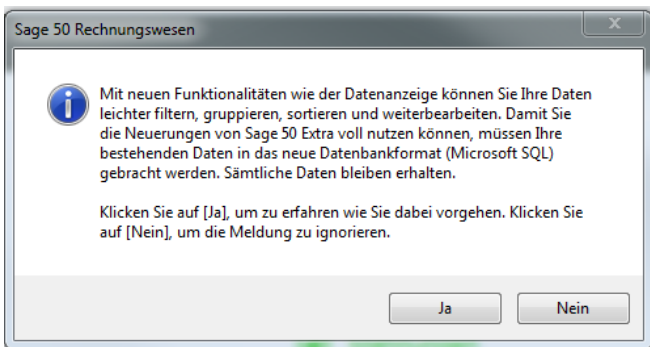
Sage 50 Rechnungswesen

Mit neuen Funktionalitäten wie der Datenanzeige können Sie Ihre Daten leichter filtern, gruppieren, sortieren und weiterbearbeiten. Damit Sie die Neuerungen von Sage 50 Extra voll nutzen können, müssen Ihre bestehenden Daten in das neue Datenbankformat (Microsoft SQL) gebracht werden. Sämtliche Daten bleiben erhalten.

Klicken Sie auf [Ja], um zu erfahren wie Sie dabei vorgehen. Klicken Sie auf [Nein], um die Meldung zu ignorieren.

Ja

Nein